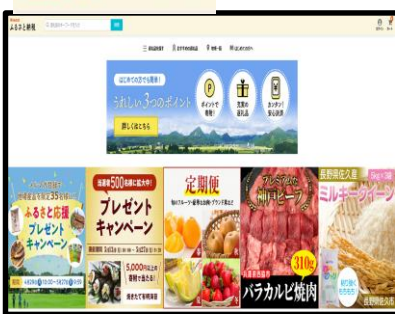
Rakuten ふるさと納税

はじめての方でも簡単!

うれしい3つのポイント

ポイントで還元!

充実の返礼品

カンタン!安心決済

詳しくはこちら

ふるさと応援 プレゼント キャンペーン

返礼品500名様に拡大中!

プレゼント キャンペーン

5,000円以上の寄付でご応募!

定期便

神戸ビーフ

310g

バラカルビ焼肉

長野県佐久市

ミルキークイーン